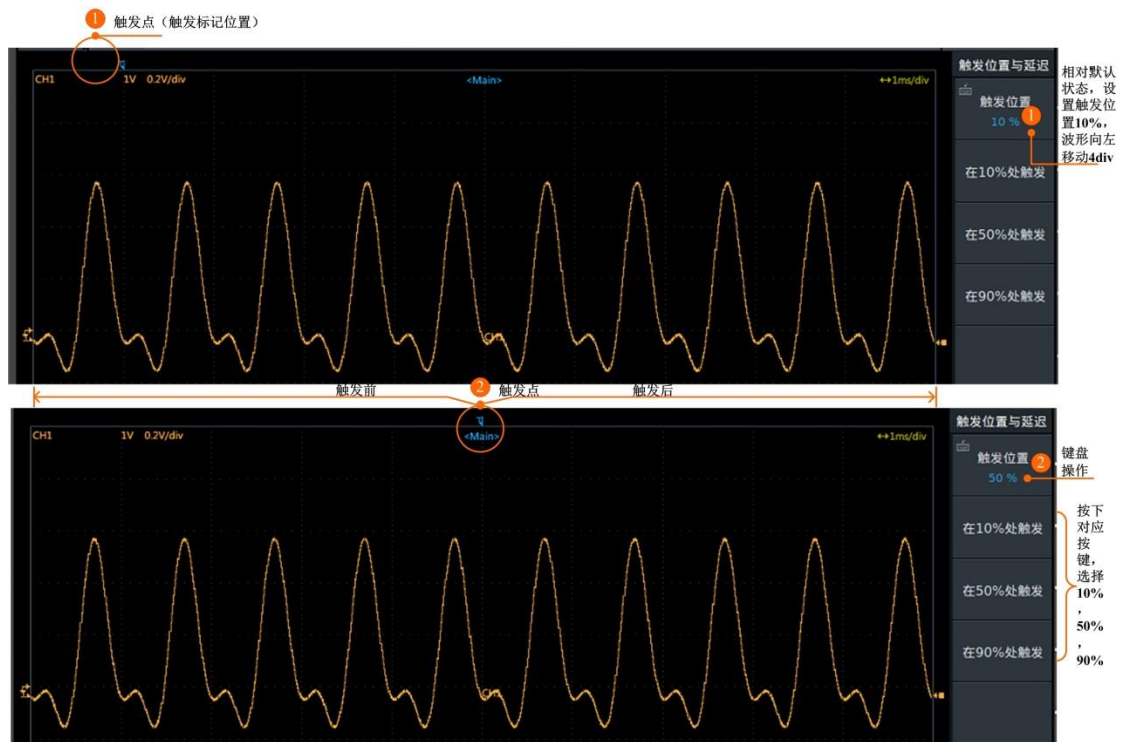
1 触发点（触发标记位置）

CH1 1V 0.2V/div <Main> ↔1ms/div

触发位置与延迟

触发位置
10 %

1 相对默认状态，设置触发位置10%，波形向左移动4div

在10%处触发

在50%处触发

在90%处触发

触发前 2 触发点 触发后

CH1 1V 0.2V/div <Main> ↔1ms/div

触发位置与延迟

触发位置
50 %

2 键盘操作

在10%处触发

在50%处触发

在90%处触发

按下对应按键，选择10%，50%，90%